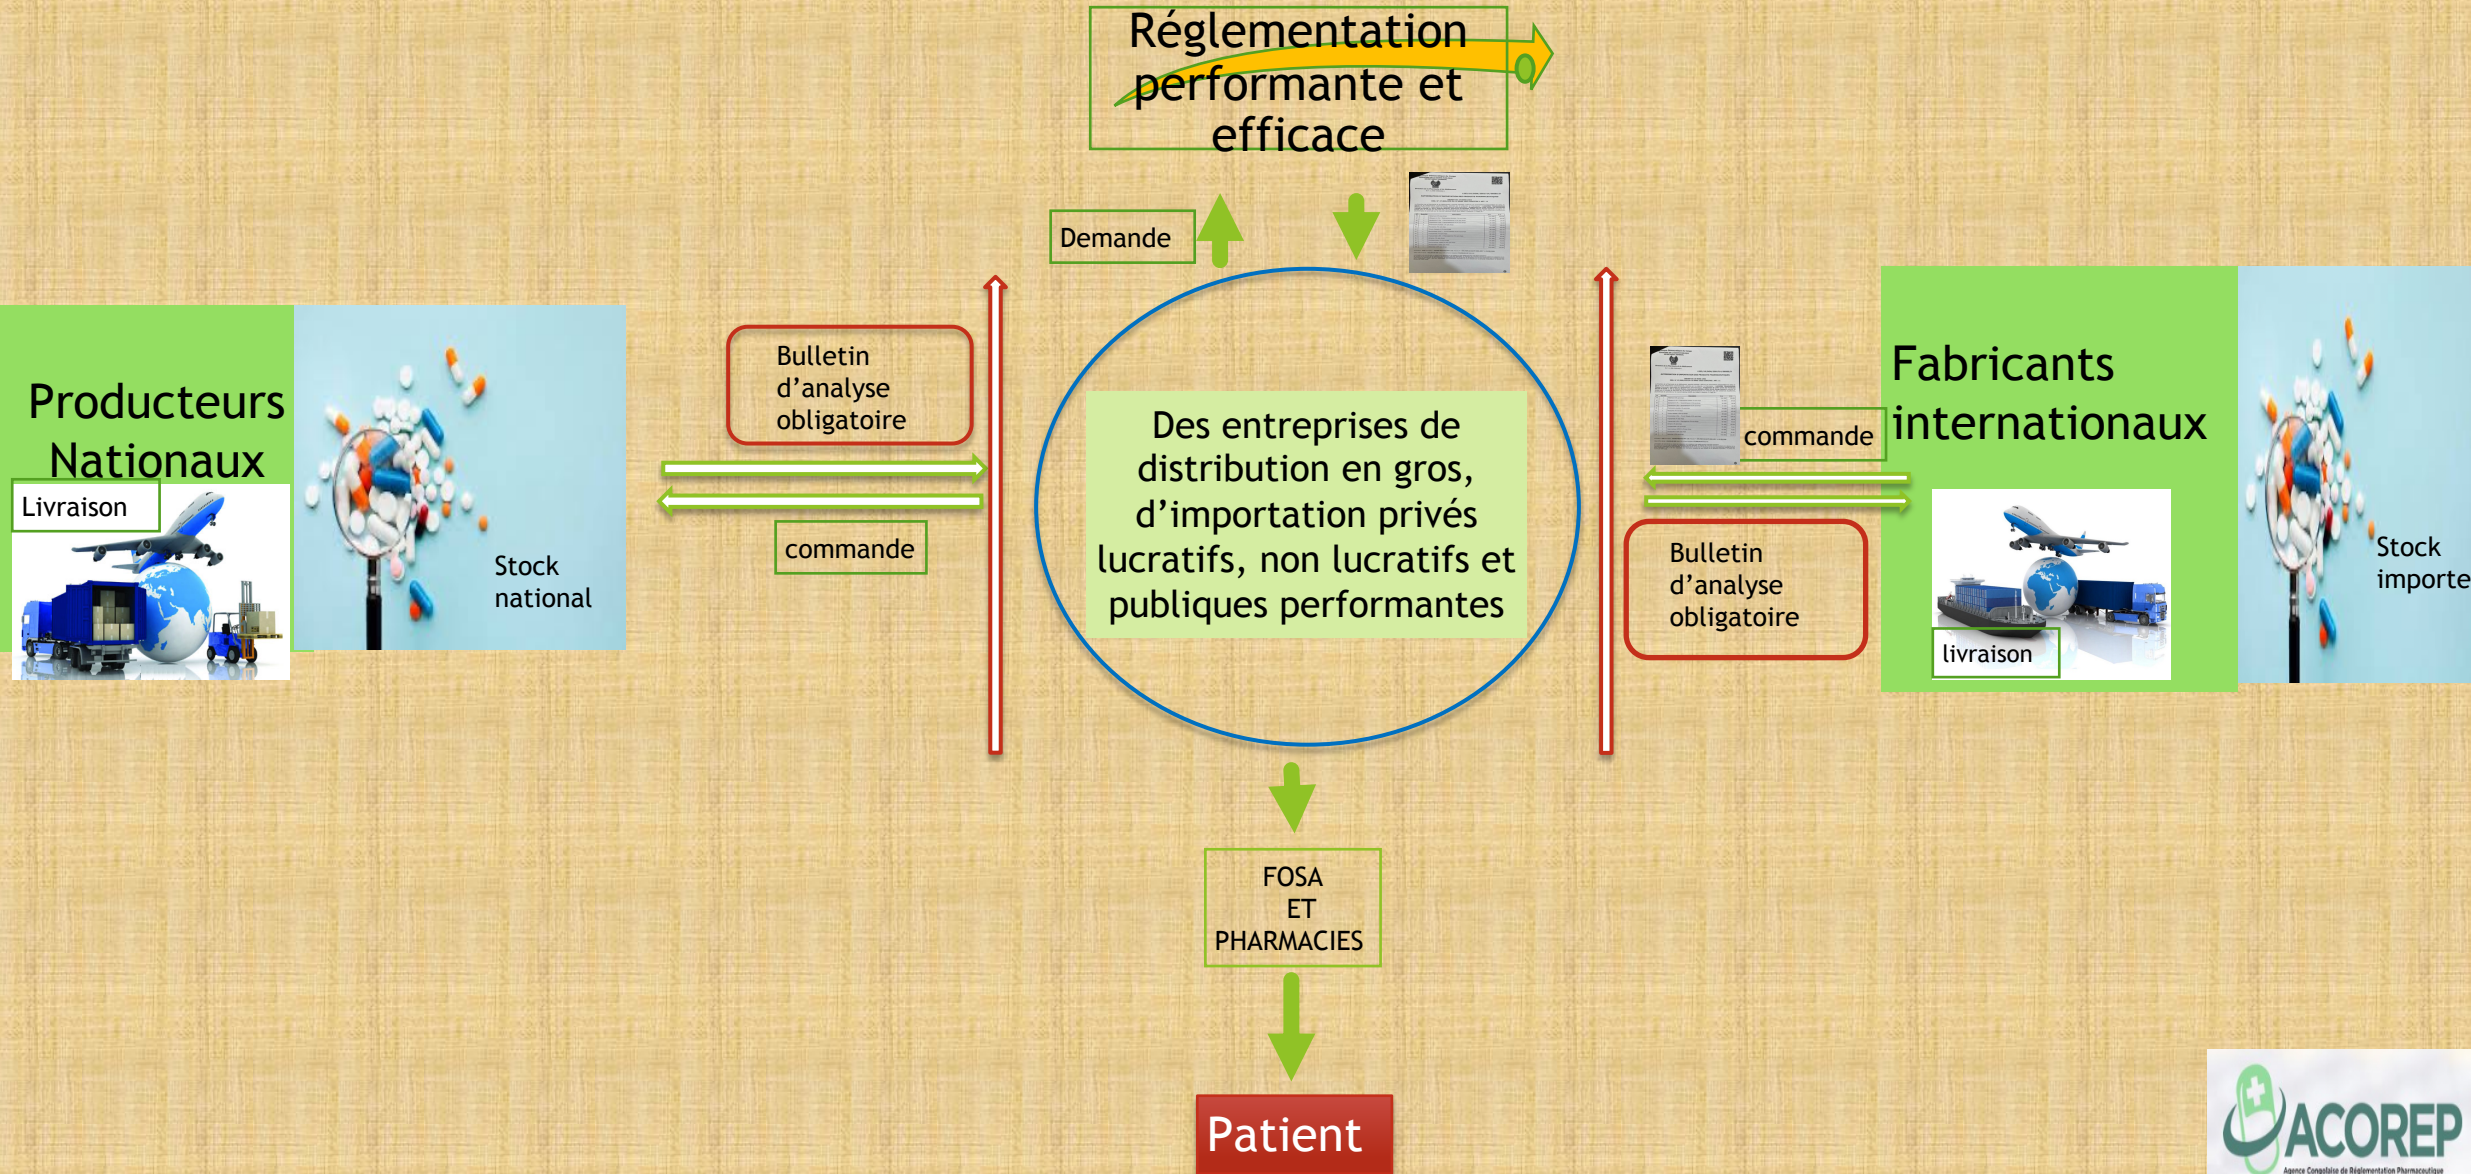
Réglementation performante et efficace

Demande

Producteurs Nationaux

Livraison

Stock national

Bulletin d'analyse obligatoire

commande

Des entreprises de distribution en gros, d'importation privés lucratifs, non lucratifs et publiques performantes

commande

Bulletin d'analyse obligatoire

Fabricants internationaux

livraison

Stock importe

FOSA ET PHARMACIES

Patient

ACOREP
Agence Congolaise de Réglementation Pharmaceutique